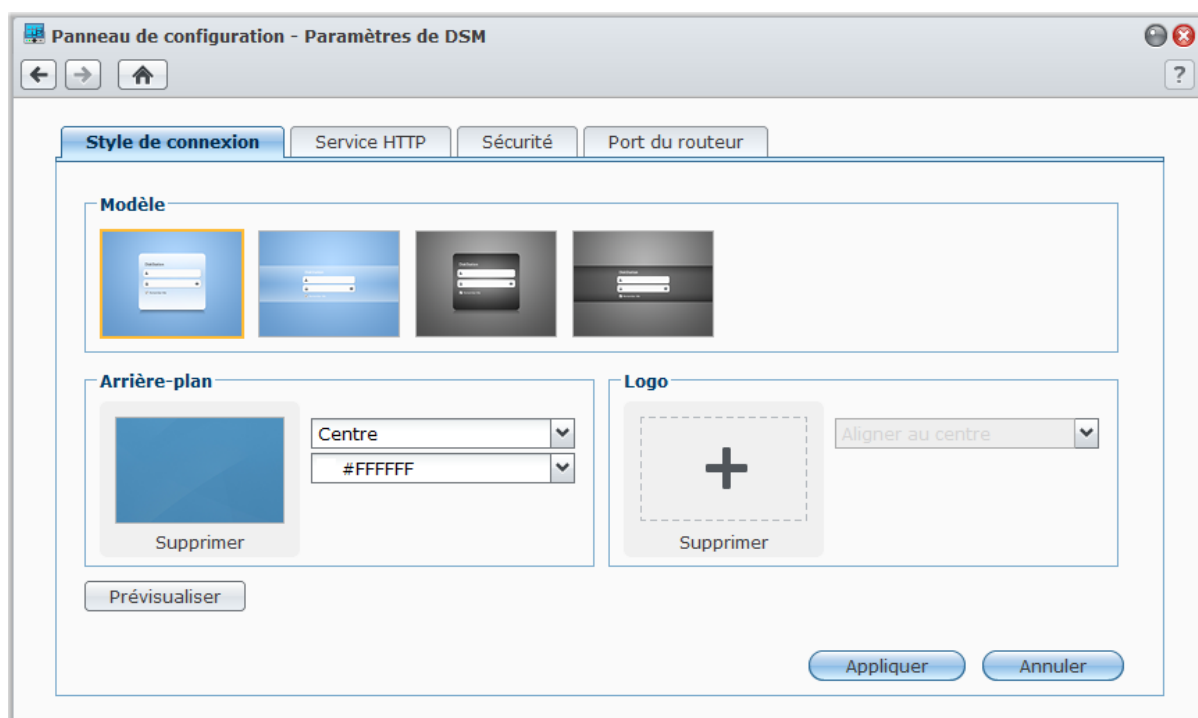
Panneau de configuration - Paramètres de DSM

?

Style de connexion | Service HTTP | Sécurité | Port du routeur

Modèle

Arrière-plan

Centre

#FFFFFF

Supprimer

Logo

Aligner au centre

+

Supprimer

Prévisualiser

Appliquer

Annuler